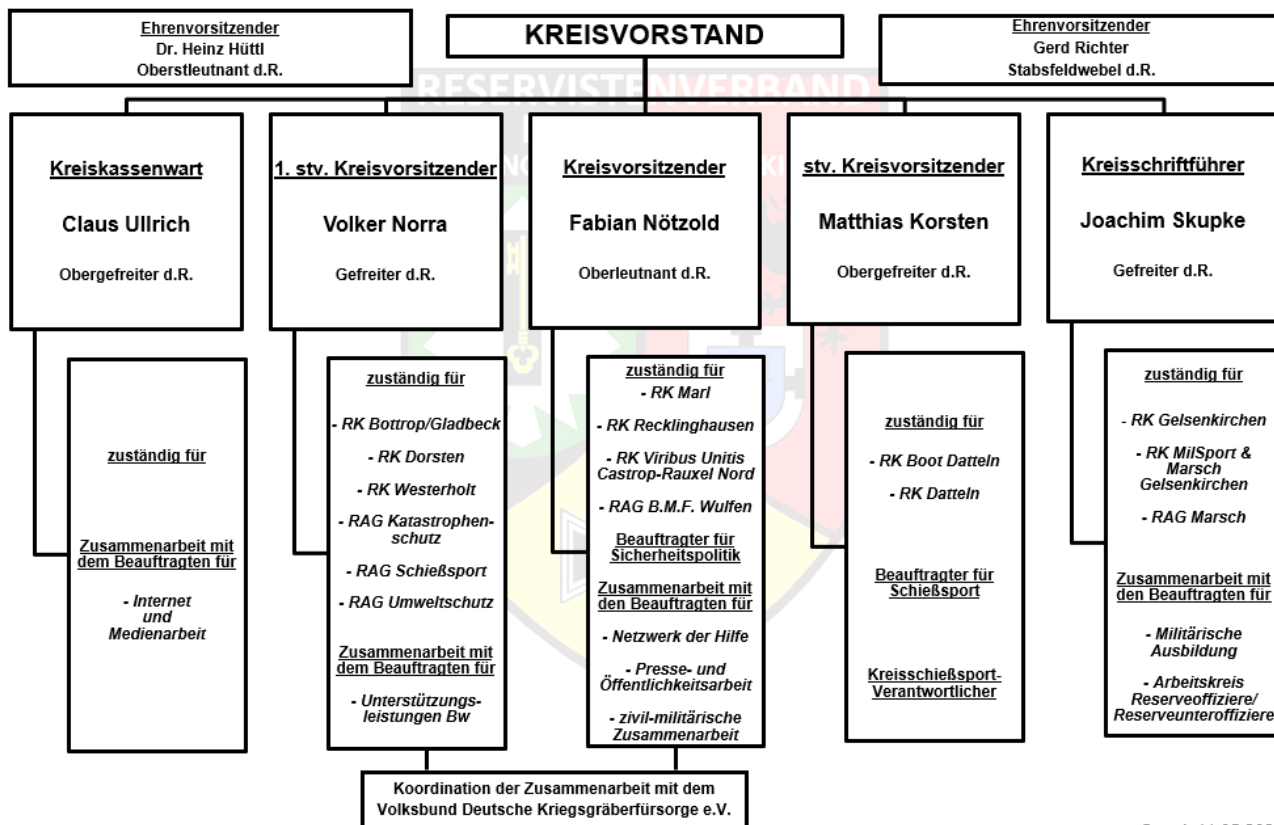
Ehrenvorsitzender
Dr. Heinz Hüttl
Oberstleutnant d.R.

KREISVORSTAND

Ehrenvorsitzender
Gerd Richter
Stabsfeldwebel d.R.

RESERVISTENVERBAND

Kreiskassenwart

Claus Ullrich

Obergefreiter d.R.

1. stv. Kreisvorsitzender

Volker Norra

Gefreiter d.R.

Kreisvorsitzender

Fabian Nötzold

Oberleutnant d.R.

stv. Kreisvorsitzender

Matthias Korsten

Obergefreiter d.R.

Kreisschriftführer

Joachim Skupke

Gefreiter d.R.

zuständig für

Zusammenarbeit mit dem Beauftragten für

- Internet und Medienarbeit

zuständig für

- RK Bottrop/Gladbeck

- RK Dorsten

- RK Westerholt

- RAG Katastrophenschutz

- RAG Schießsport

- RAG Umweltschutz

Zusammenarbeit mit dem Beauftragten für

- Unterstützungsleistungen Bw

zuständig für
- RK Marl

- RK Recklinghausen

- RK Viribus Unitis Castrop-Rauxel Nord

- RAG B.M.F. Wulfen

Beauftragter für Sicherheitspolitik

Zusammenarbeit mit den Beauftragten für

- Netzwerk der Hilfe

- Presse- und Öffentlichkeitsarbeit

- zivil-militärische Zusammenarbeit

zuständig für

- RK Boot Datteln

- RK Datteln

Beauftragter für Schießsport

Kreisschießsport-Verantwortlicher

zuständig für

- RK Gelsenkirchen

- RK MilSport & Marsch Gelsenkirchen

- RAG Marsch

Zusammenarbeit mit den Beauftragten für

- Militärische Ausbildung

- Arbeitskreis Reserveoffiziere/ Reserveunteroffiziere

Koordination der Zusammenarbeit mit dem Volksbund Deutsche Kriegsgräberfürsorge e.V.

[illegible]